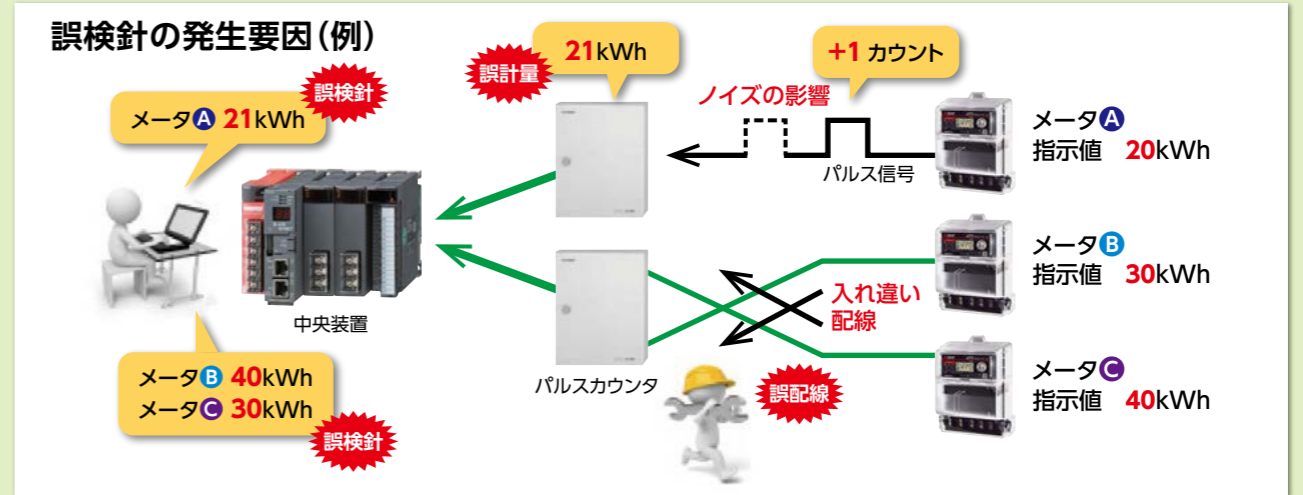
誤検針の発生要因（例）

誤検針

メータⒶ 21kWh

中央装置

メータⒷ 40kWh
メータⓒ 30kWh

誤検針

誤計量

21kWh

パルスカウンタ

+1 カウント

ノイズの影響

パルス信号

入れ違い配線

誤配線

メータⒶ
指示値　20kWh

メータⒷ
指示値　30kWh

メータⓒ
指示値　40kWh